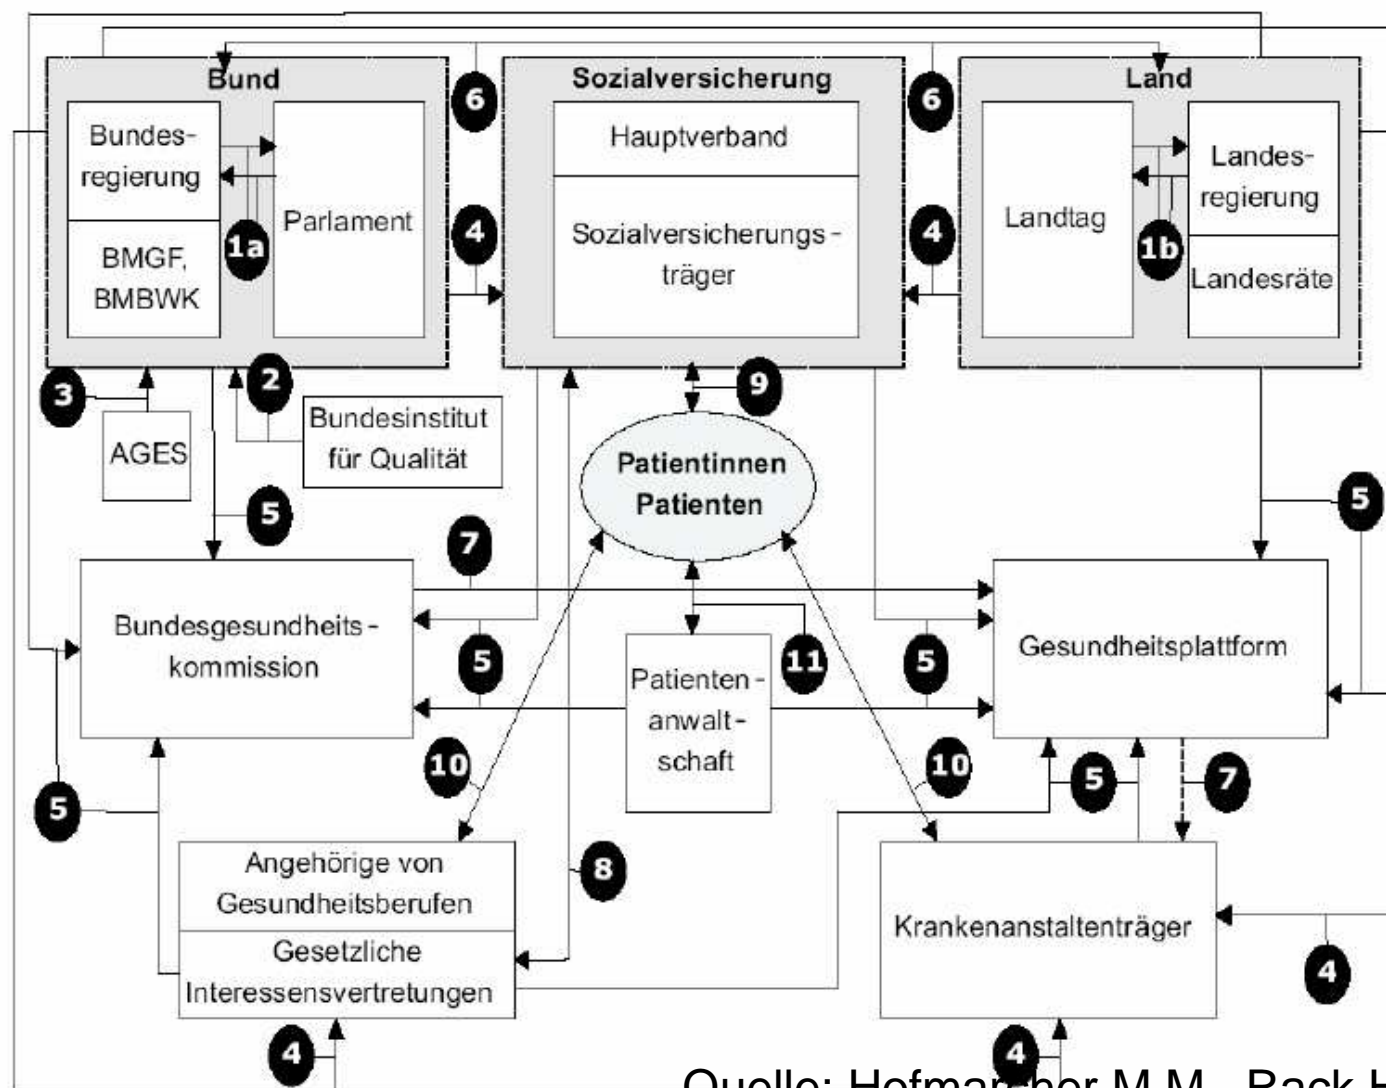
Bund
6
Sozialversicherung
6
Land
Bundesregierung
Parlament
1a
BMGF, BMBWK
4
Hauptverband
Sozialversicherungsträger
4
Landtag
1b
Landesregierung
Landesräte
3
2
AGES
Bundesinstitut für Qualität
9
Patientinnen Patienten
5
5
7
Bundesgesundheitskommission
5
Patientenanwaltschaft
11
5
Gesundheitsplattform
10
10
5
7
5
Angehörige von Gesundheitsberufen
Gesetzliche Interessensvertretungen
8
Krankenanstaltenträger
4
4
4
Quelle: Hofmar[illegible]her M.M., Rack H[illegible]